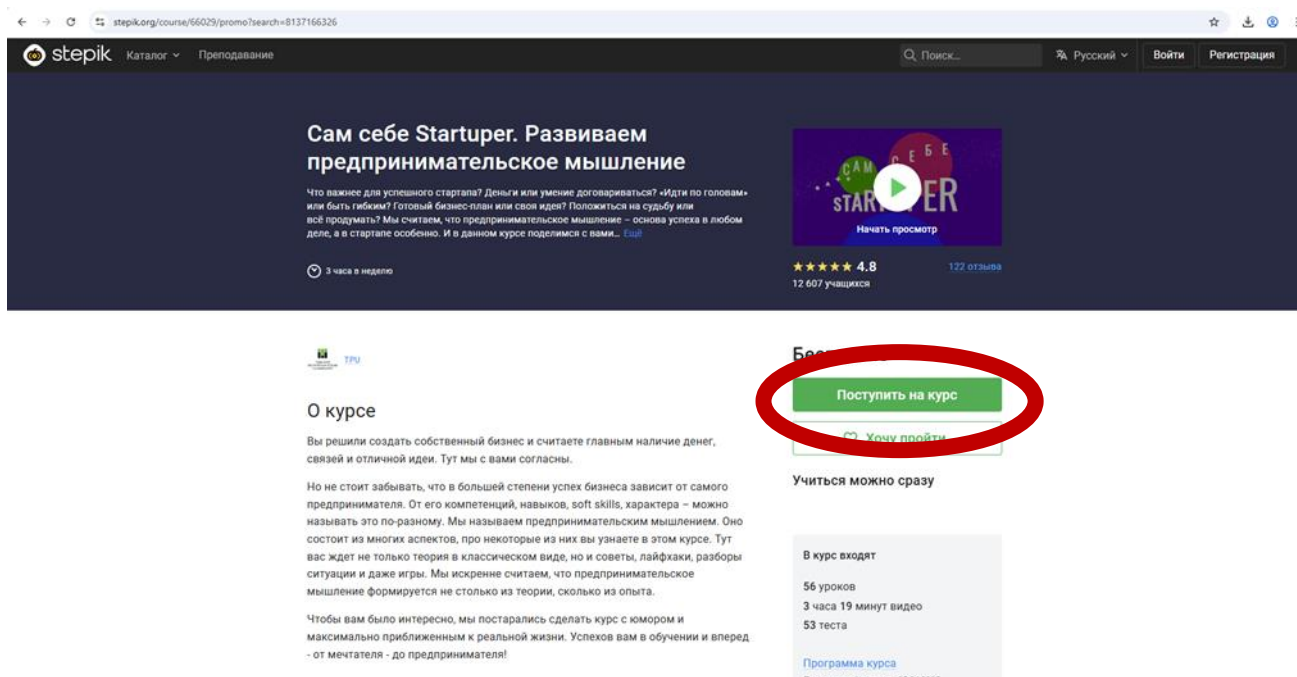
stepik.org/course/66029/promo?search=8137166326

stepik Каталог Преподавание Поиск... Русский Войти Регистрация

Сам себе Startuper. Развиваем предпринимательское мышление

Что важнее для успешного стартапа? Деньги или умение договариваться? «Идти по головам» или быть гибким? Готовый бизнес-план или своя идея? Положиться на судьбу или всё продумать? Мы считаем, что предпринимательское мышление – основа успеха в любом деле, а в стартапе особенно. И в данном курсе поделимся с вами... Ещё

3 часа в неделю

САМ СЕБЕ STARTUPER

Начать просмотр

★★★★★ 4.8 122 отзыва
12 607 учащихся

TPU

Бес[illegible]

Поступить на курс

Хочу пройти

Учиться можно сразу

О курсе

Вы решили создать собственный бизнес и считаете главным наличие денег, связей и отличной идеи. Тут мы с вами согласны.

Но не стоит забывать, что в большей степени успех бизнеса зависит от самого предпринимателя. От его компетенций, навыков, soft skills, характера – можно называть это по-разному. Мы называем предпринимательским мышлением. Оно состоит из многих аспектов, про некоторые из них вы узнаете в этом курсе. Тут вас ждет не только теория в классическом виде, но и советы, лайфхаки, разборы ситуации и даже игры. Мы искренне считаем, что предпринимательское мышление формируется не столько из теории, сколько из опыта.

Чтобы вам было интересно, мы постарались сделать курс с юмором и максимально приближенным к реальной жизни. Успехов вам в обучении и вперед - от мечтателя - до предпринимателя!

В курс входят

56 уроков
3 часа 19 минут видео
53 теста

Программа курса